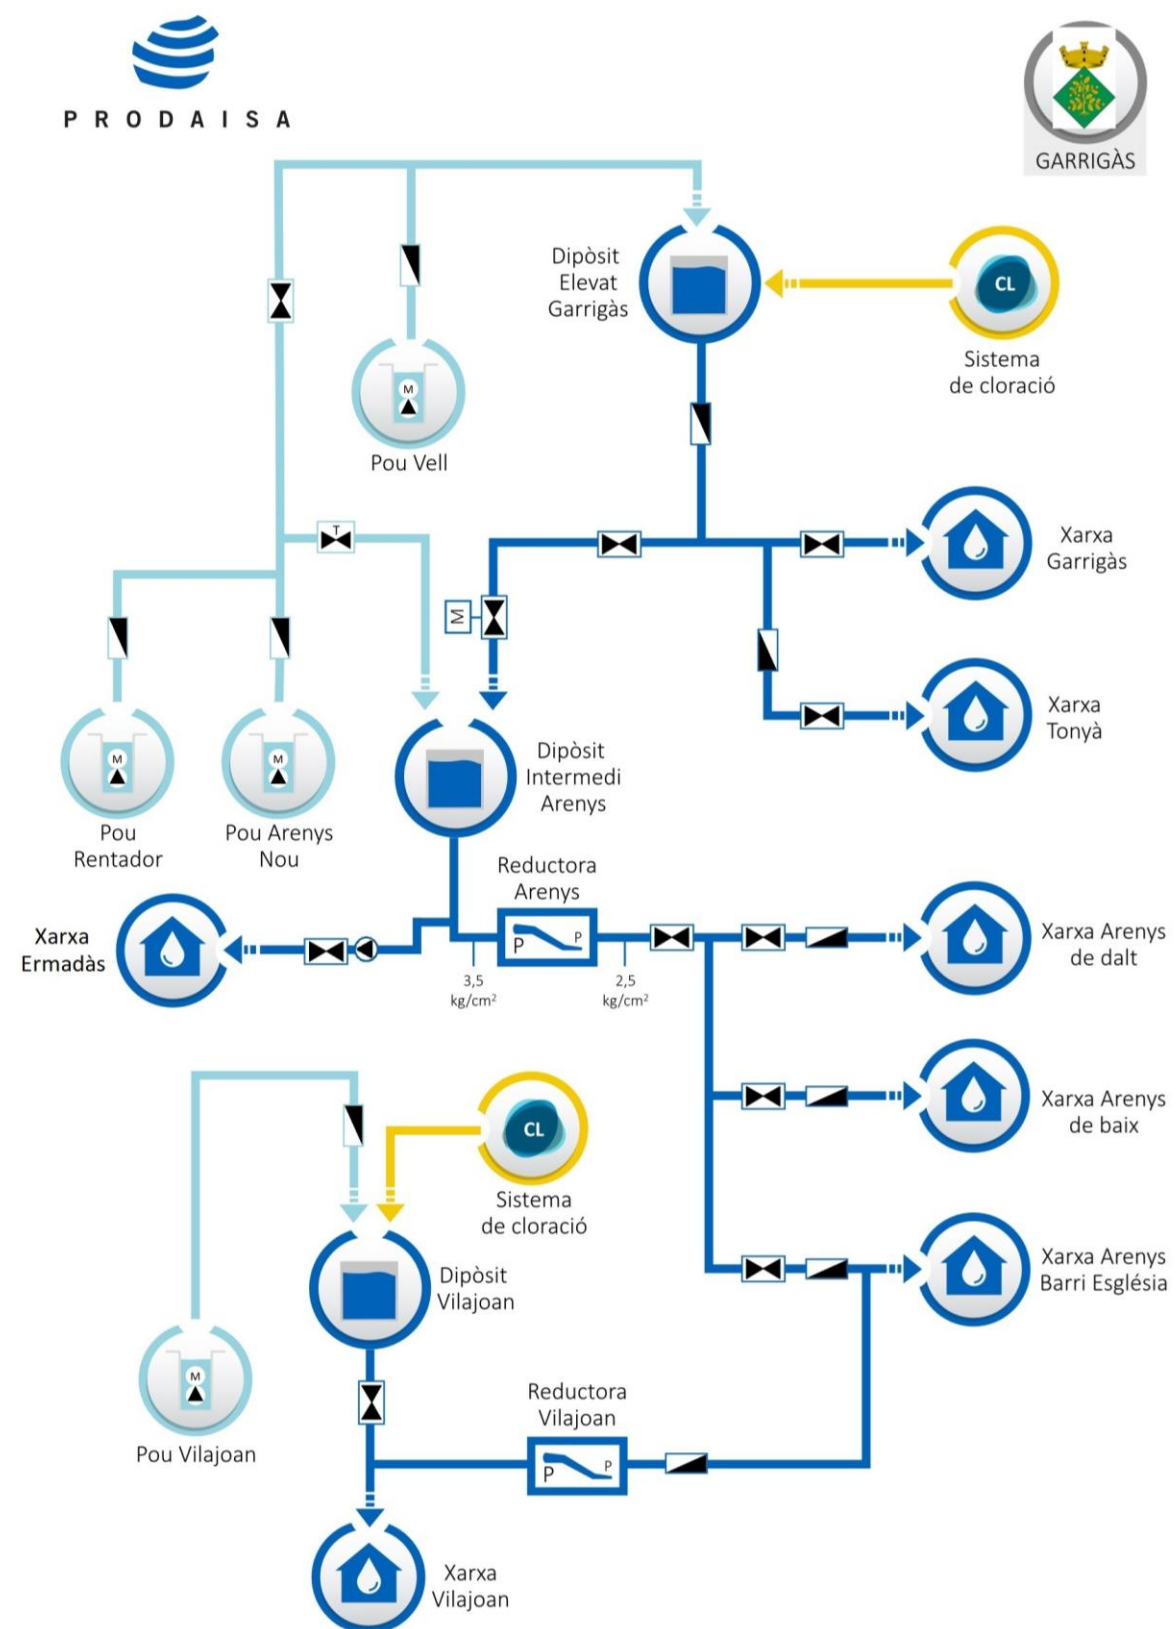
PRODAISA

GARRIGÀS

Dipòsit Elevat Garrigàs

CL

Sistema de cloració

M

Pou Vell

T

Xarxa Garrigàs

M

Xarxa Tonyà

M

Pou Rentador

M

Pou Arenys Nou

Dipòsit Intermedi Arenys

Reductora Arenys

P P

Xarxa Ermadàs

3,5 kg/cm²

2,5 kg/cm²

Xarxa Arenys de dalt

Xarxa Arenys de baix

CL

Sistema de cloració

Dipòsit Vilajoan

Xarxa Arenys Barri Església

M

Pou Vilajoan

Reductora Vilajoan

P P

Xarxa Vilajoan